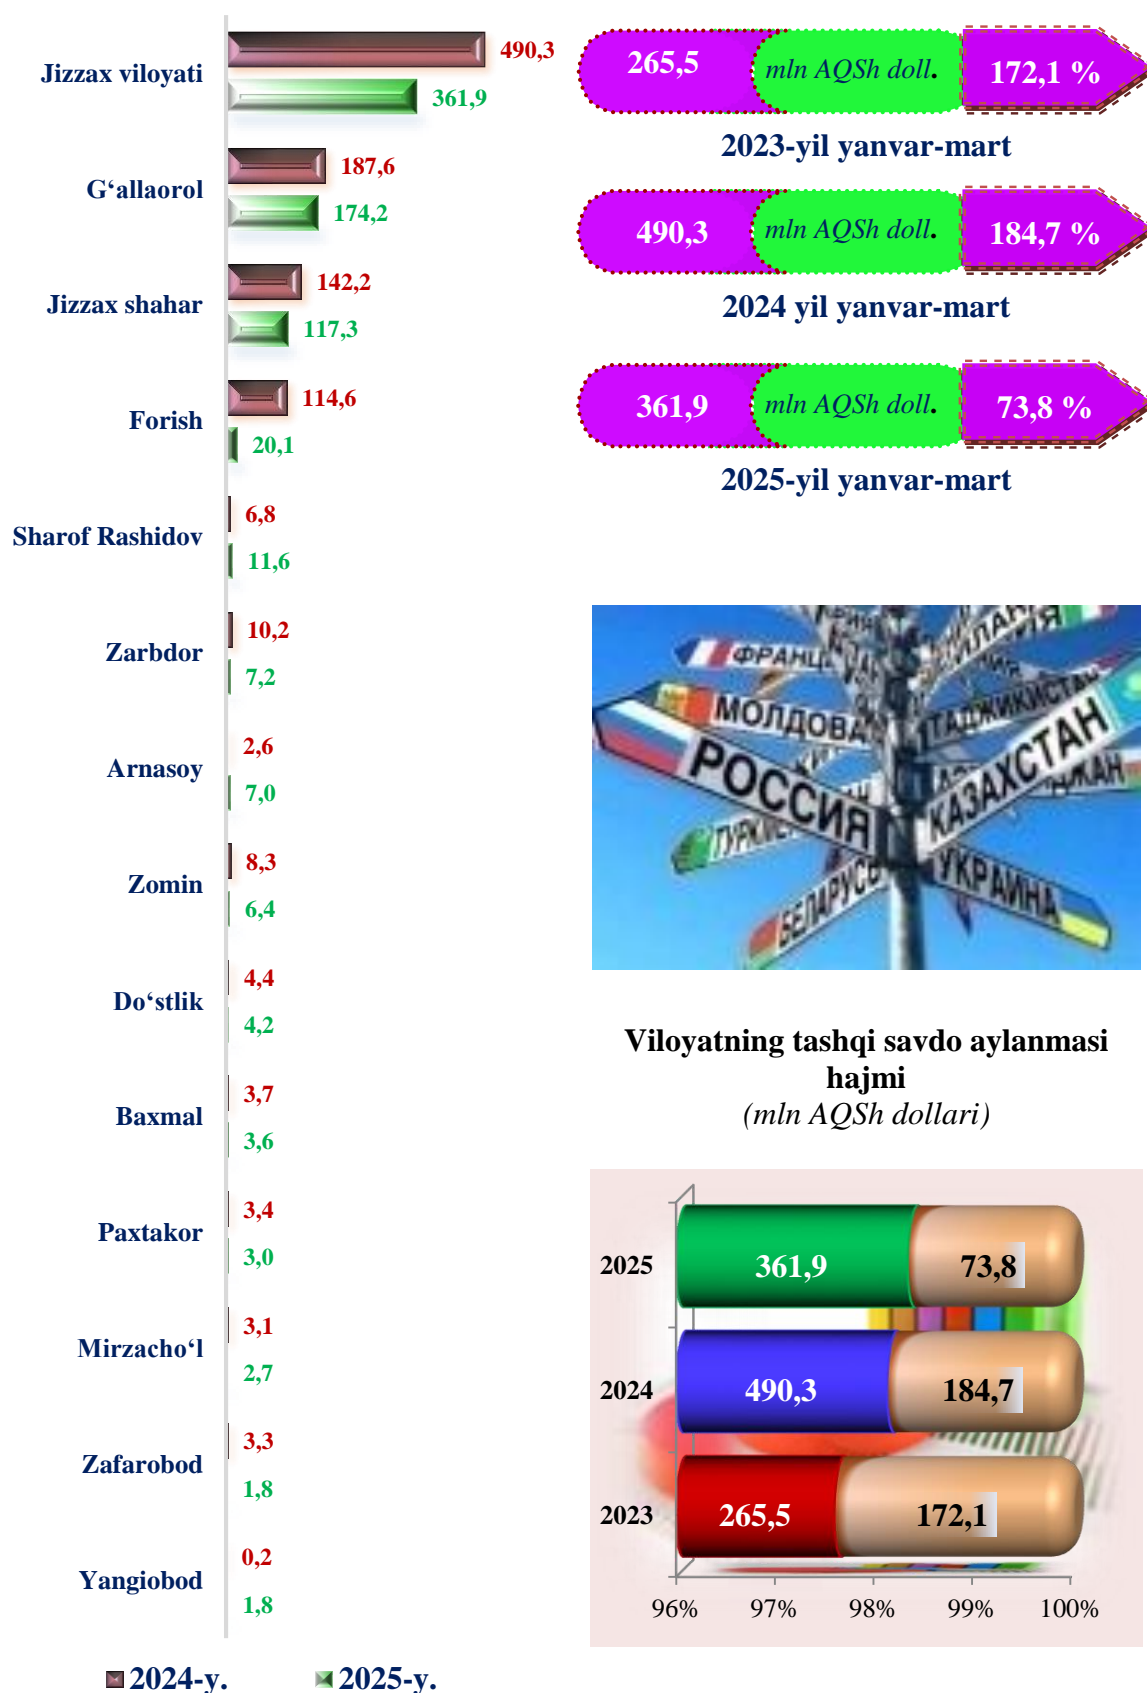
Jizzax viloyati
490,3
361,9

G‘allaorol
187,6
174,2

Jizzax shahar
142,2
117,3

Forish
114,6
20,1

Sharof Rashidov
6,8
11,6

Zarbdor
10,2
7,2

Arnasoy
2,6
7,0

Zomin
8,3
6,4

Do‘stlik
4,4
4,2

Baxmal
3,7
3,6

Paxtakor
3,4
3,0

Mirzacho‘l
3,1
2,7

Zafarobod
3,3
1,8

Yangiobod
0,2
1,8

2024-y. 2025-y.

265,5 mln AQSh doll. 172,1 %
2023-yil yanvar-mart

490,3 mln AQSh doll. 184,7 %
2024 yil yanvar-mart

361,9 mln AQSh doll. 73,8 %
2025-yil yanvar-mart

ФРАНЦ МОЛДОВА РОССИЯ ТУРКМ БЕЛАРУСЬ ТАДЖИКИСТАН КАЗАХСТАН УКРАИНА

Viloyatning tashqi savdo aylanmasi hajmi
(mln AQSh dollari)

| | | |
|---|---|---|
| 2025 | 361,9 | 73,8 |
| 2024 | 490,3 | 184,7 |
| 2023 | 265,5 | 172,1 |

96% 97% 98% 99% 100%